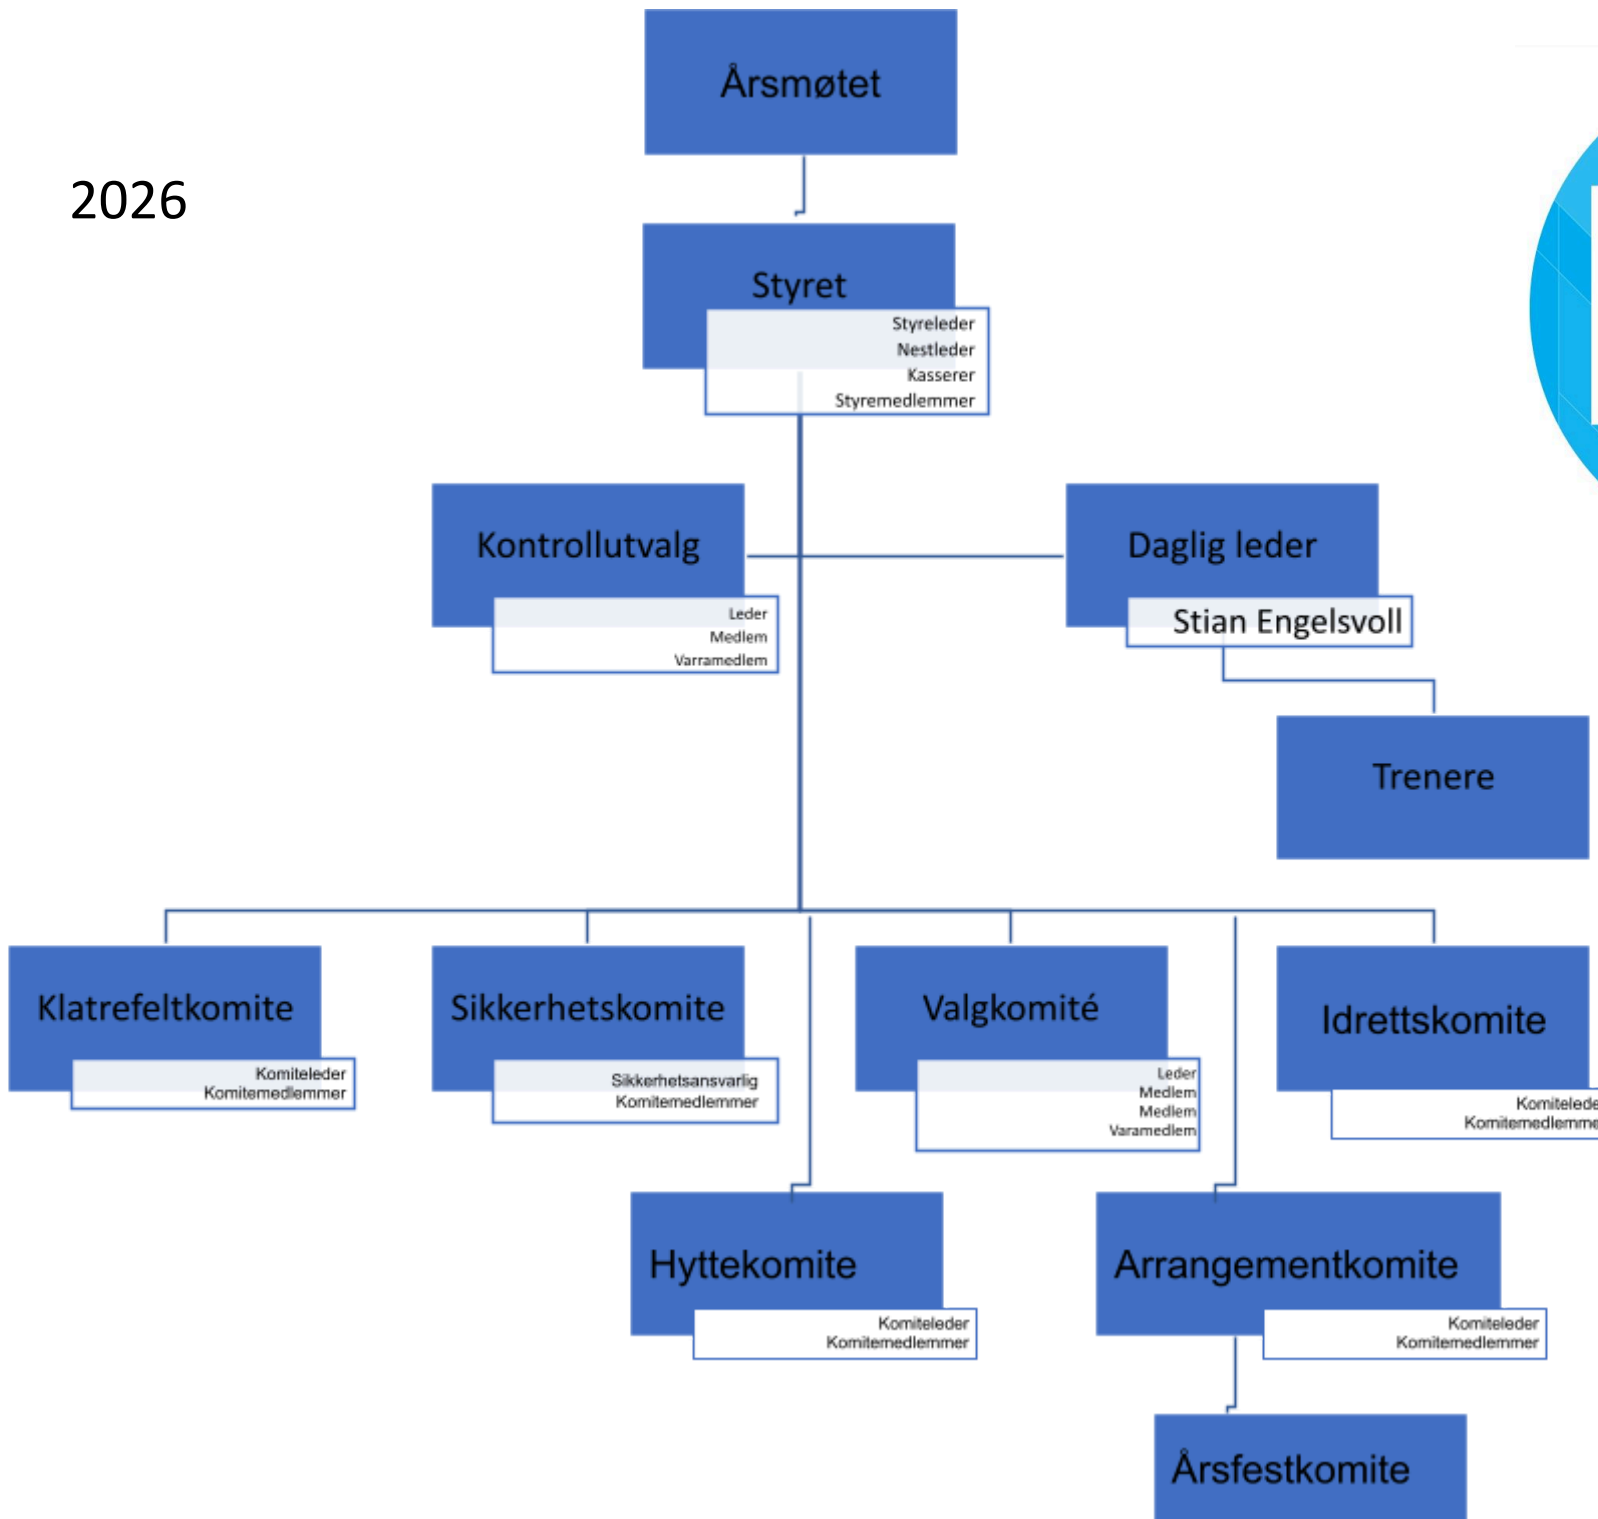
2026

Årsmøtet

Styret
Styreleder
Nestleder
Kasserer
Styremedlemmer

Kontrollutvalg
Leder
Medlem
Varramedlem

Daglig leder
Stian Engelsvoll

Trenere

Klatrefeltkomite
Komiteleder
Komitemedlemmer

Sikkerhetskomite
Sikkerhetsansvarlig
Komitemedlemmer

Valgkomité
Leder
Medlem
Medlem
Varamedlem

Idrettskomite
Komiteled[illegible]
Komitemedlemm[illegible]

Hyttekomite
Komiteleder
Komitemedlemmer

Arrangementkomite
Komiteleder
Komitemedlemmer

Årsfestkomite